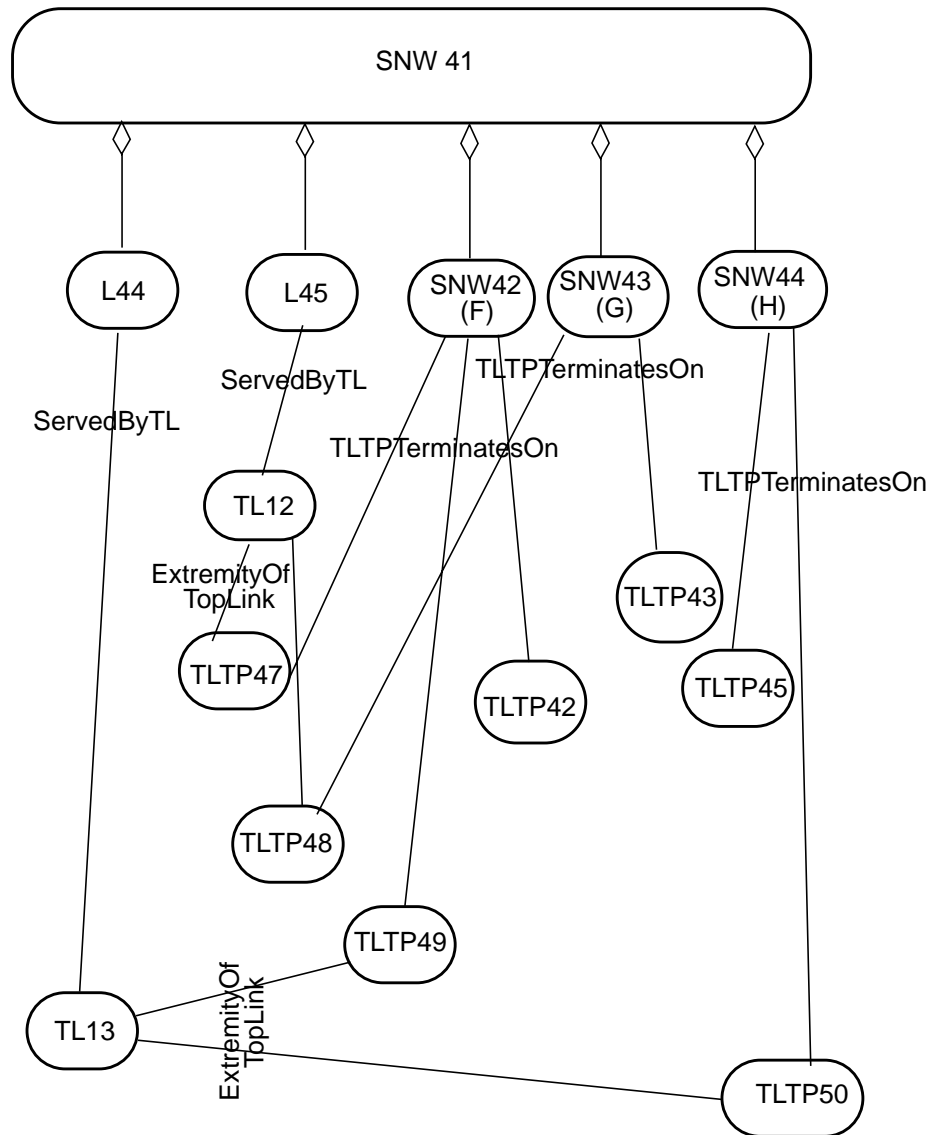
SNW 41

L44

L45

SNW42
(F)

SNW43
(G)

SNW44
(H)

ServedByTL

ServedByTL

TLTPTerminatesOn

TLTPTerminatesOn

TLTPTerminatesOn

TL12

ExtremityOf
TopLink

TLTP47

TLTP43

TLTP42

TLTP45

TLTP48

TLTP49

TL13

ExtremityOf
TopLink

TLTP50